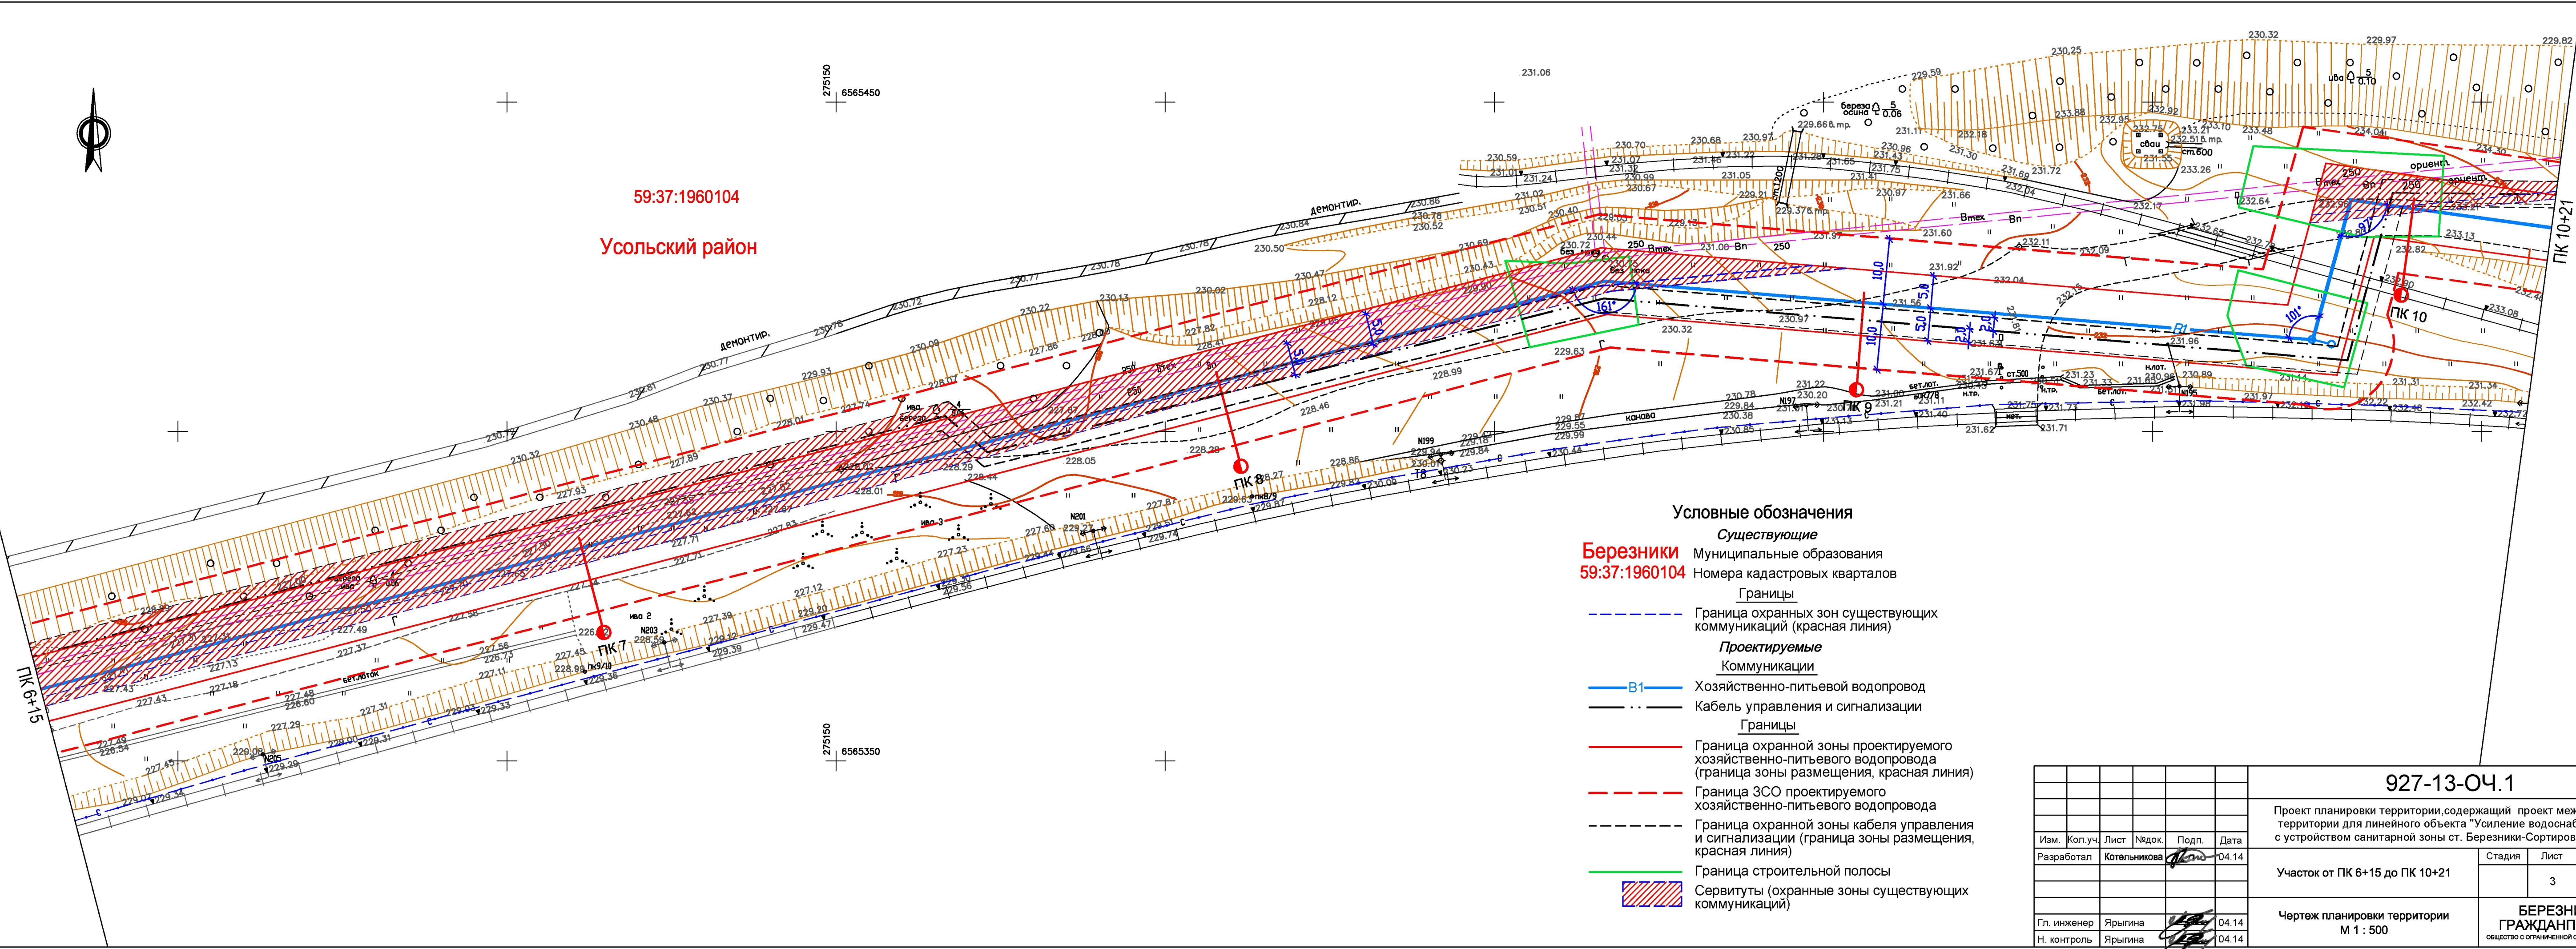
59:37:1960104

Усольский район

275150 6565450

275150 6565350

ПК 6+15

ПК 7

ПК 8

ПК 9

ПК 10

ПК 10+21

демонтир.

демонтир.

демонтир.

канава

В1

161°

101°

Условные обозначения

Существующие

Березники Муниципальные образования

59:37:1960104 Номера кадастровых кварталов

Границы

Граница охранных зон существующих коммуникаций (красная линия)

Проектируемые

Коммуникации

В1 Хозяйственно-питьевой водопровод

Кабель управления и сигнализации

Границы

Граница охранной зоны проектируемого хозяйственно-питьевого водопровода (граница зоны размещения, красная линия)

Граница ЗСО проектируемого хозяйственно-питьевого водопровода

Граница охранной зоны кабеля управления и сигнализации (граница зоны размещения, красная линия)

Граница строительной полосы

Сервитуты (охранные зоны существующих коммуникаций)

| Изм. | Кол.уч. | Лист | №док. | Подп. | Дата |
|---|---|---|---|---|---|
| Разработал | Котельникова | | | | 04.14 |
| Гл. инженер | Ярыгина | | | | 04.14 |
| Н. контроль | Ярыгина | | | | 04.14 |

927-13-ОЧ.1

Проект планировки территории,содержащий проект меж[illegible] территории для линейного объекта "Усиление водоснаб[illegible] с устройством санитарной зоны ст. Березники-Сортиров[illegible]

Участок от ПК 6+15 до ПК 10+21

Стадия | Лист
3

Чертеж планировки территории
М 1 : 500

БЕРЕЗН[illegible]
ГРАЖДАНП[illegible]